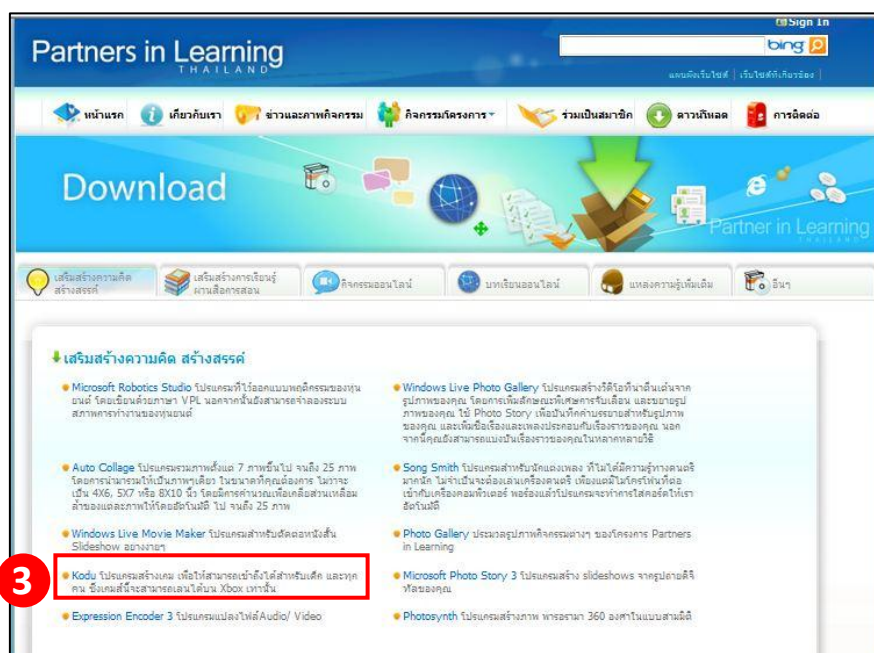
Sign In

Partners in Learning
THAILAND

bing

แผนผังเว็บไซต์ | เว็บไซต์ที่เกี่ยวข้อง

หน้าแรก | เกี่ยวกับเรา | ข่าวและภาพกิจกรรม | กิจกรรมโครงการ | ร่วมเป็นสมาชิก | ดาวน์โหลด | การติดต่อ

Download

Partner in Learning
THAILAND

เสริมสร้างความคิดสร้างสรรค์ | เสริมสร้างการเรียนรู้ผ่านสื่อการสอน | กิจกรรมออนไลน์ | บทเรียนออนไลน์ | แหล่งความรู้เพิ่มเติม | อื่นๆ

เสริมสร้างความคิด สร้างสรรค์

Microsoft Robotics Studio โปรแกรมที่ใช้ออกแบบพฤติกรรมของหุ่นยนต์ โดยเขียนด้วยภาษา VPL นอกจากนั้นยังสามารถจำลองระบบสภาพการทำงานของหุ่นยนต์

Windows Live Photo Gallery โปรแกรมสร้างวีดีโอที่นำมาต้นเค้าจากรูปภาพของคุณ โดยการเพิ่มลักษณะพิเศษการเลื่อน และขยายรูปภาพของคุณ ใช้ Photo Story เพื่อบันทึกคำบรรยายสำหรับรูปภาพของคุณ และเพิ่มชื่อเรื่องและเพลงประกอบกับเรื่องราวของคุณ นอกจากนี้คุณยังสามารถแบ่งปันเรื่องราวของคุณในหลากหลายวิธี

Auto Collage โปรแกรมรวมภาพตั้งแต่ 7 ภาพขึ้นไป จนถึง 25 ภาพ โดยการนำมารวมให้เป็นภาพๆเดียว ในขนาดที่คุณต้องการ ไม่ว่าจะเป็น 4X6, 5X7 หรือ 8X10 นิ้ว โดยมีการคำนวณเพื่อเกลี่ยส่วนเหลื่อมล้ำของแต่ละภาพให้โดยอัตโนมัติ ไป จนถึง 25 ภาพ

Song Smith โปรแกรมสำหรับนักแต่งเพลง ที่ไม่ได้มีความรู้ทางดนตรีมากนัก ไม่จำเป็นจะต้องเล่นเครื่องดนตรี เพียงแค่มีไมโครโฟนที่ต่อเข้ากับเครื่องคอมพิวเตอร์ พร้อมแล้วโปรแกรมจะทำการใส่คอร์ดให้เราอัตโนมัติ

Windows Live Movie Maker โปรแกรมสำหรับตัดต่อหนังสั้น Slideshow อย่างง่ายๆ

Photo Gallery ประมวลรูปภาพกิจกรรมต่างๆ ของโครงการ Partners in Learning

3

Kodu โปรแกรมสร้างเกม เพื่อให้สามารถเข้าถึงได้สำหรับเด็ก และทุกคน ซึ่งเกมส์นี้จะสามารถเล่นได้บน Xbox เท่านั้น

Microsoft Photo Story 3 โปรแกรมสร้าง slideshows จากรูปถ่ายดิจิทัลของคุณ

Expression Encoder 3 โปรแกรมแปลงไฟล์Audio/ Video

Photosynth โปรแกรมสร้างภาพ พาโนรามา 360 องศาในแบบสามมิติ